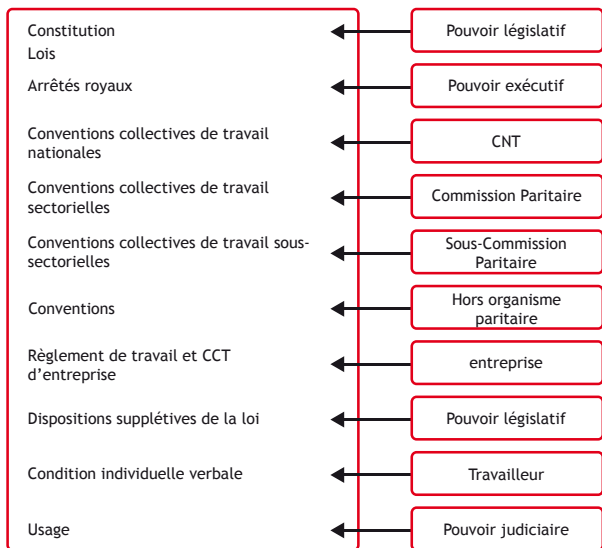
Constitution
Lois

Pouvoir législatif

Arrêtés royaux

Pouvoir exécutif

Conventions collectives de travail nationales

CNT

Conventions collectives de travail sectorielles

Commission Paritaire

Conventions collectives de travail sous-sectorielles

Sous-Commission Paritaire

Conventions

Hors organisme paritaire

Règlement de travail et CCT d'entreprise

entreprise

Dispositions supplétives de la loi

Pouvoir législatif

Condition individuelle verbale

Travailleur

Usage

Pouvoir judiciaire